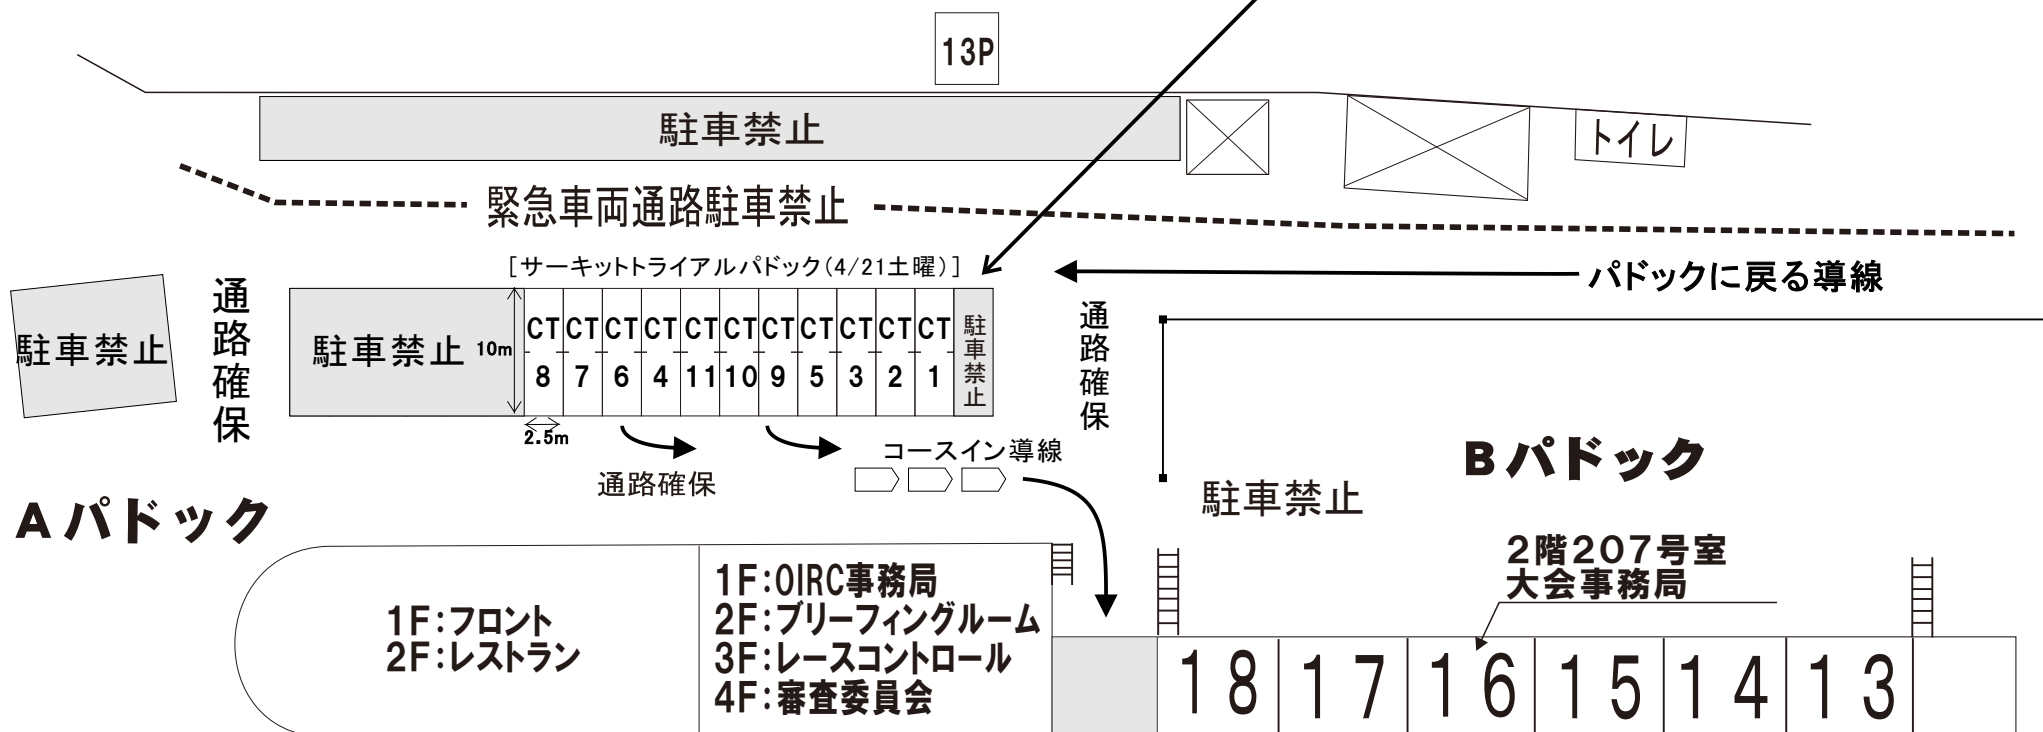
13P

駐車禁止

トイレ

緊急車両通路駐車禁止

[サーキットトライアルパドック(4/21土曜)]

パドックに戻る導線

駐車禁止

通路確保

駐車禁止

10m

| CT 8 | CT 7 | CT 6 | CT 4 | CT 11 | CT 10 | CT 9 | CT 5 | CT 3 | CT 2 | CT 1 | 駐車禁止 |
|---|---|---|---|---|---|---|---|---|---|---|---|

2.5m

通路確保

通路確保

コースイン導線

Bパドック

駐車禁止

Aパドック

2階207号室
大会事務局

1F:フロント
2F:レストラン

1F:OIRC事務局
2F:ブリーフィングルーム
3F:レースコントロール
4F:審査委員会

18 17 16 15 14 13